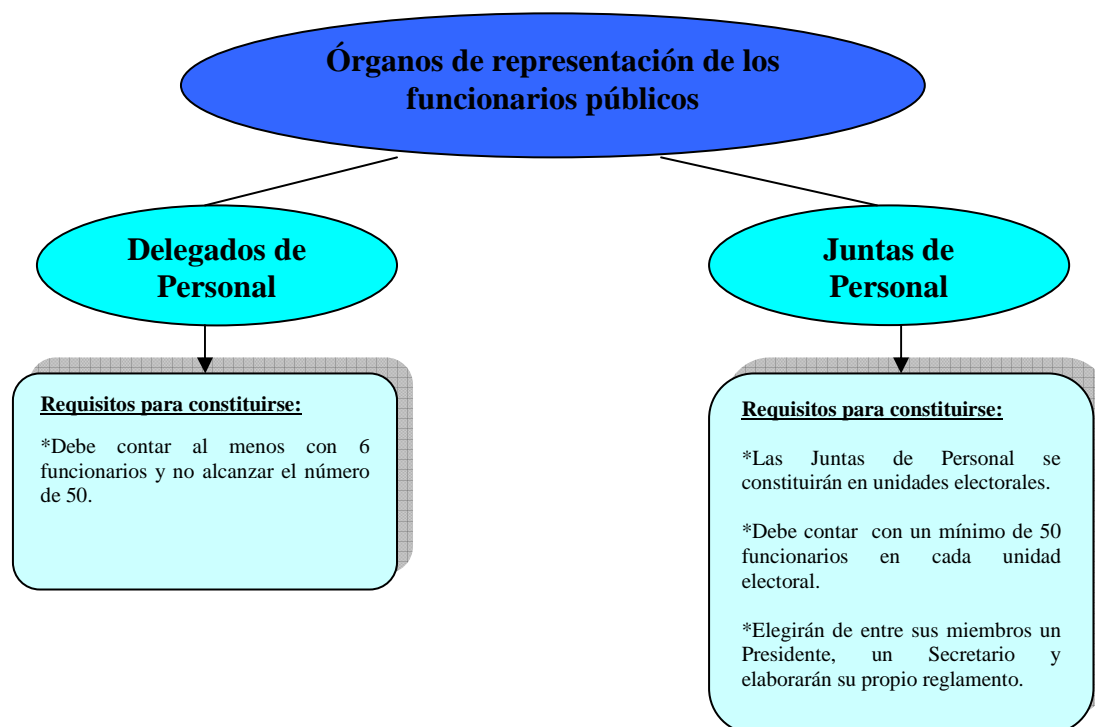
Órganos de representación de los funcionarios públicos

Delegados de Personal

Requisitos para constituirse:

*Debe contar al menos con 6 funcionarios y no alcanzar el número de 50.

Juntas de Personal

Requisitos para constituirse:

*Las Juntas de Personal se constituirán en unidades electorales.

*Debe contar con un mínimo de 50 funcionarios en cada unidad electoral.

*Elegirán de entre sus miembros un Presidente, un Secretario y elaborarán su propio reglamento.